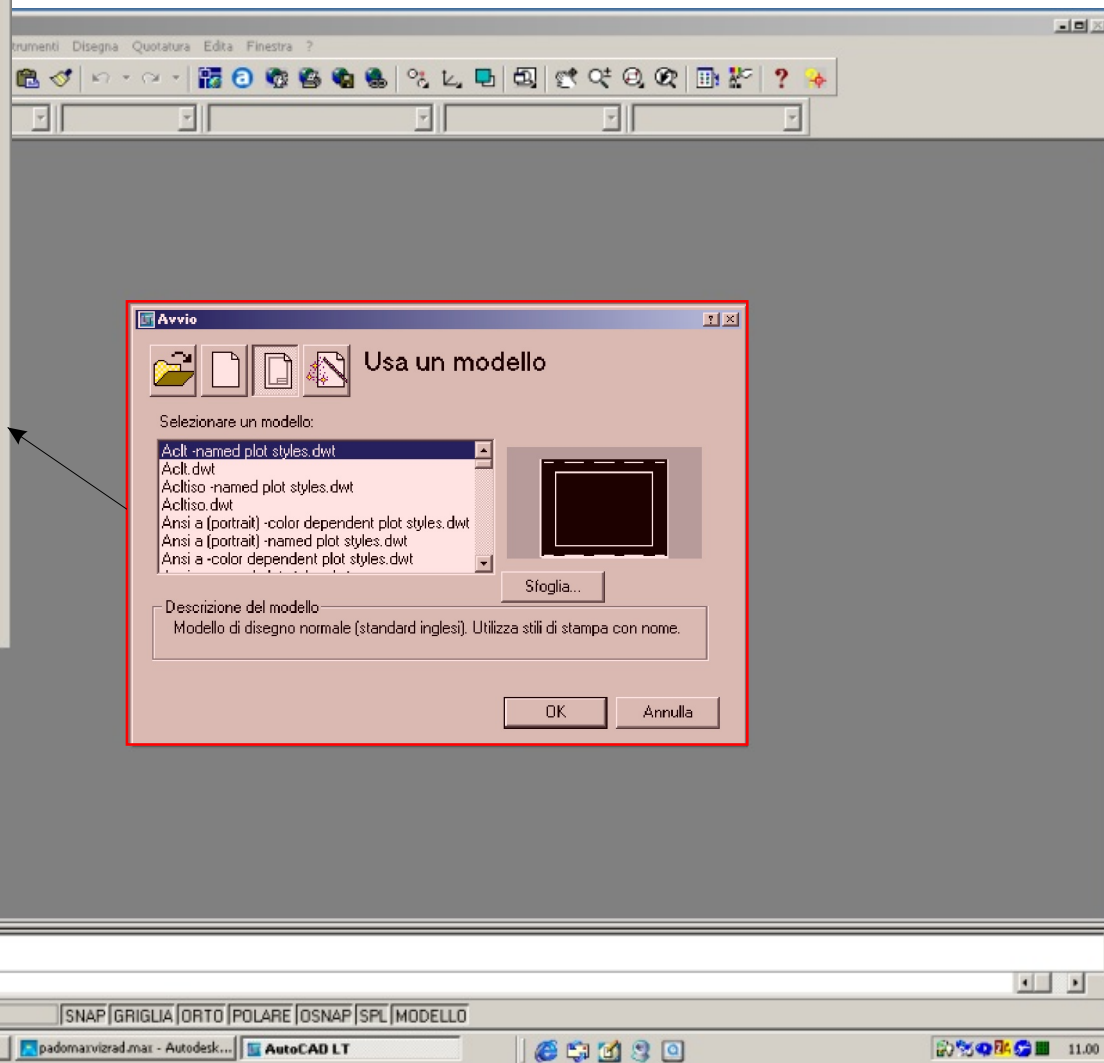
trumenti Disegna Quotatura Edita Finestra ?

Avvio

Usa un modello

Selezionare un modello:

Aclt -named plot styles.dwt
Aclt.dwt
Acltiso -named plot styles.dwt
Acltiso.dwt
Ansi a (portrait) -color dependent plot styles.dwt
Ansi a (portrait) -named plot styles.dwt
Ansi a -color dependent plot styles.dwt
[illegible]

Sfoglia...

Descrizione del modello
Modello di disegno normale (standard inglesi). Utilizza stili di stampa con nome.

OK
Annulla

SNAP GRIGLIA ORTO POLARE OSNAP SPL MODELLO

padomarvizrad.max - Autodesk...
AutoCAD LT
11.00